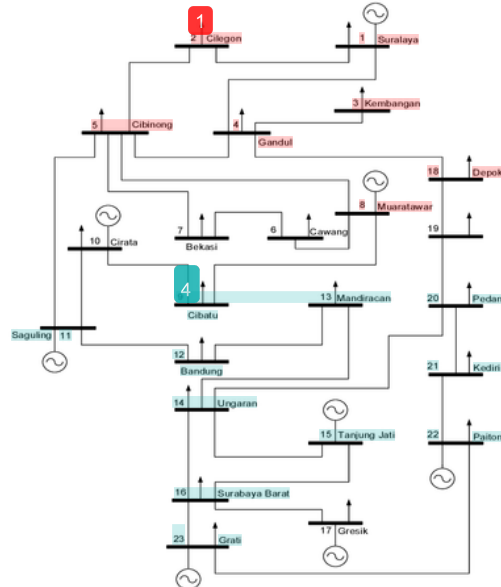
1

2 Cilegon

1 Suralaya

3 Kembangan

5 Cibinong

4

Gandul

18 Depok

8 Muaratawar

7

Bekasi

6

Cawang

19

10 Cirata

4

13 Mandiracan

Cibatu

20 Pedan

Saguling 11

12

Bandung

21 Kediri

14 Ungaran

15 Tanjung Jati

22 Paiton

16 Surabaya Barat

17 Gresik

23 Grati